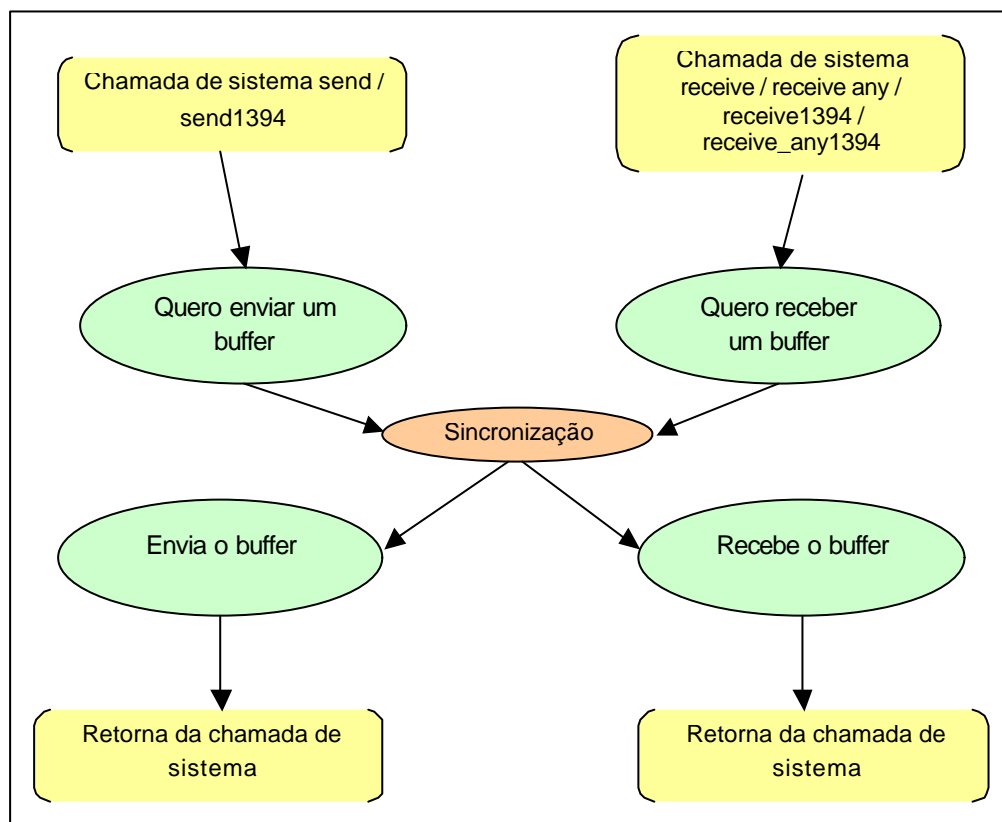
Chamada de sistema send / send1394

Chamada de sistema receive / receive any / receive1394 / receive_any1394

Quero enviar um buffer

Quero receber um buffer

Sincronização

Envia o buffer

Recebe o buffer

Retorna da chamada de sistema

Retorna da chamada de sistema